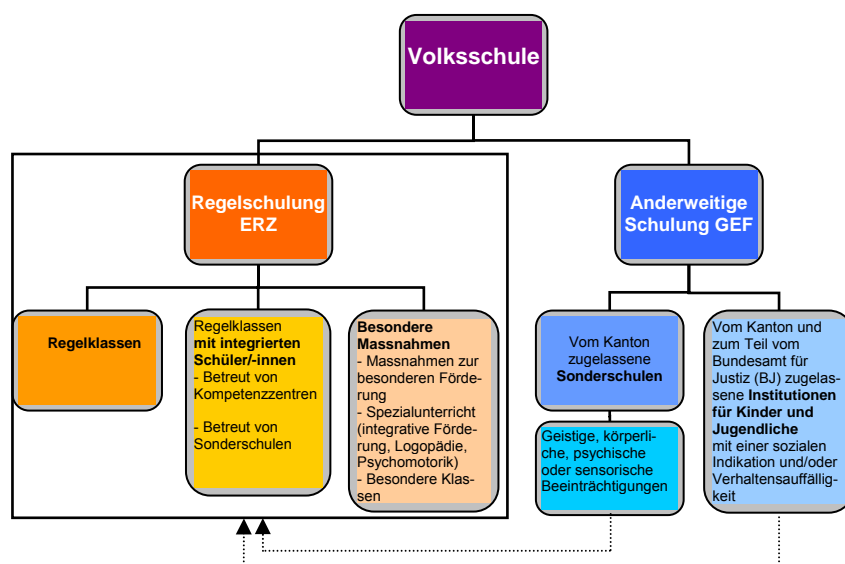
Volksschule

Regelschulung ERZ

Anderweitige Schulung GEF

Regelklassen

Regelklassen **mit integrierten Schüler/-innen**
- Betreut von Kompetenzzentren
- Betreut von Sonderschulen

**Besondere Massnahmen**
- Massnahmen zur besonderen Förderung
- Spezialunterricht (integrative Förderung, Logopädie, Psychomotorik)
- Besondere Klassen

Vom Kanton zugelassene **Sonderschulen**

Geistige, körperliche, psychische oder sensorische Beeinträchtigungen

Vom Kanton und zum Teil vom Bundesamt für Justiz (BJ) zugelassene **Institutionen für Kinder und Jugendliche** mit einer sozialen Indikation und/oder Verhaltensauffälligkeit